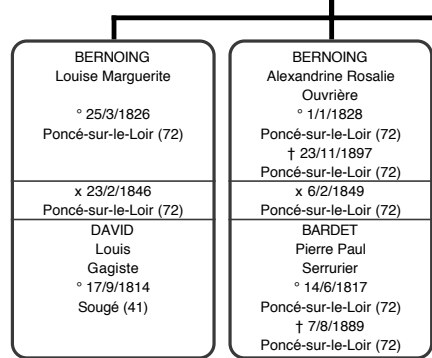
BERNOING
Louise Marguerite

° 25/3/1826
Poncé-sur-le-Loir (72)

x 23/2/1846
Poncé-sur-le-Loir (72)

DAVID
Louis
Gagiste
° 17/9/1814
Sougé (41)

BERNOING
Alexandrine Rosalie
Ouvrière
° 1/1/1828
Poncé-sur-le-Loir (72)
† 23/11/1897
Poncé-sur-le-Loir (72)

x 6/2/1849
Poncé-sur-le-Loir (72)

BARDET
Pierre Paul
Serrurier
° 14/6/1817
Poncé-sur-le-Loir (72)
† 7/8/1889
Poncé-sur-le-Loir (72)